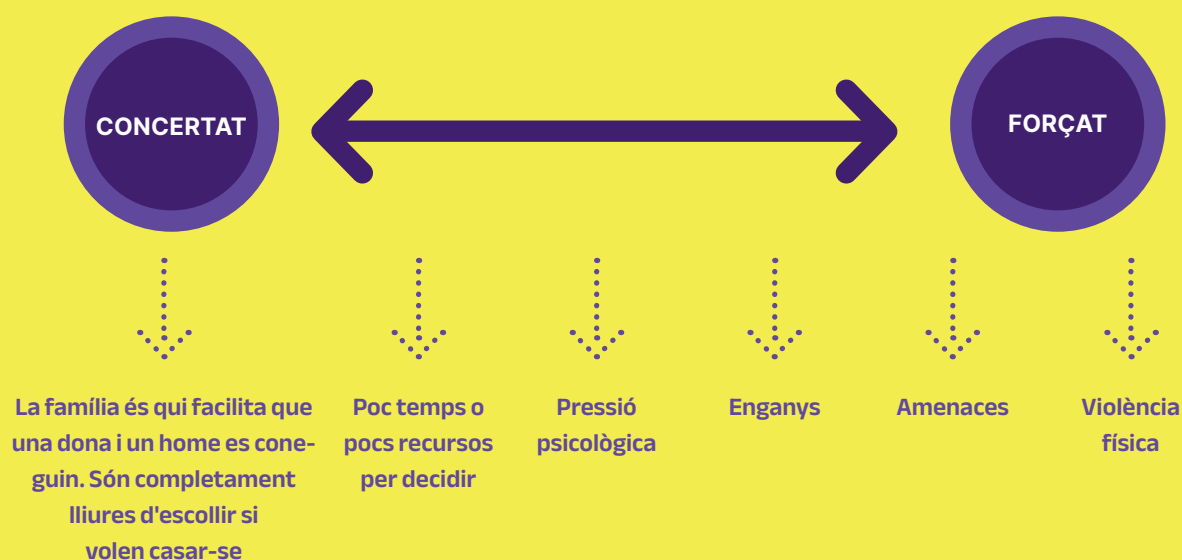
CONCERTAT

FORÇAT

La família és qui facilita que una dona i un home es coneguin. Són completament lliures d'escollir si volen casar-se

Poc temps o pocs recursos per decidir

Pressió psicològica

Enganys

Amenaces

Violència física